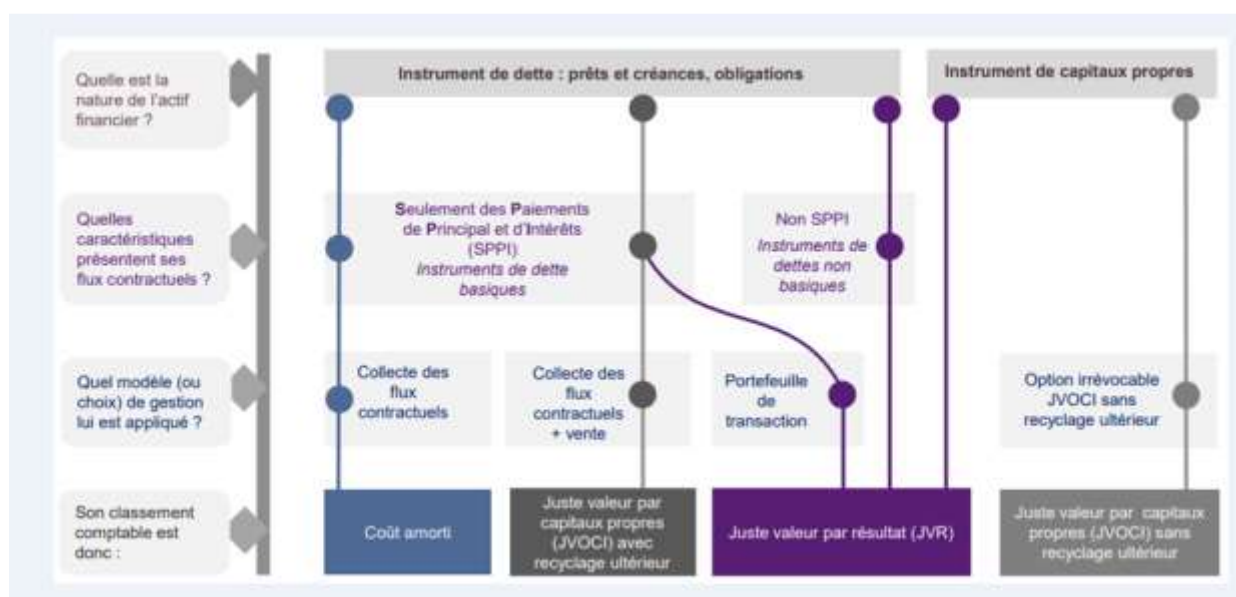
Quelle est la nature de l'actif financier ?

Instrument de dette : prêts et créances, obligations

Instrument de capitaux propres

Quelles caractéristiques présentent ses flux contractuels ?

Seulement des Paiements de Principal et d'Intérêts (SPPI) Instruments de dette basiques

Non SPPI Instruments de dettes non basiques

Quel modèle (ou choix) de gestion lui est appliqué ?

Collecte des flux contractuels

Collecte des flux contractuels + vente

Portefeuille de transaction

Option irrévocable JVOCI sans recyclage ultérieur

Son classement comptable est donc :

Coût amorti

Juste valeur par capitaux propres (JVOCI) avec recyclage ultérieur

Juste valeur par résultat (JVR)

Juste valeur par capitaux propres (JVOCI) sans recyclage ultérieur